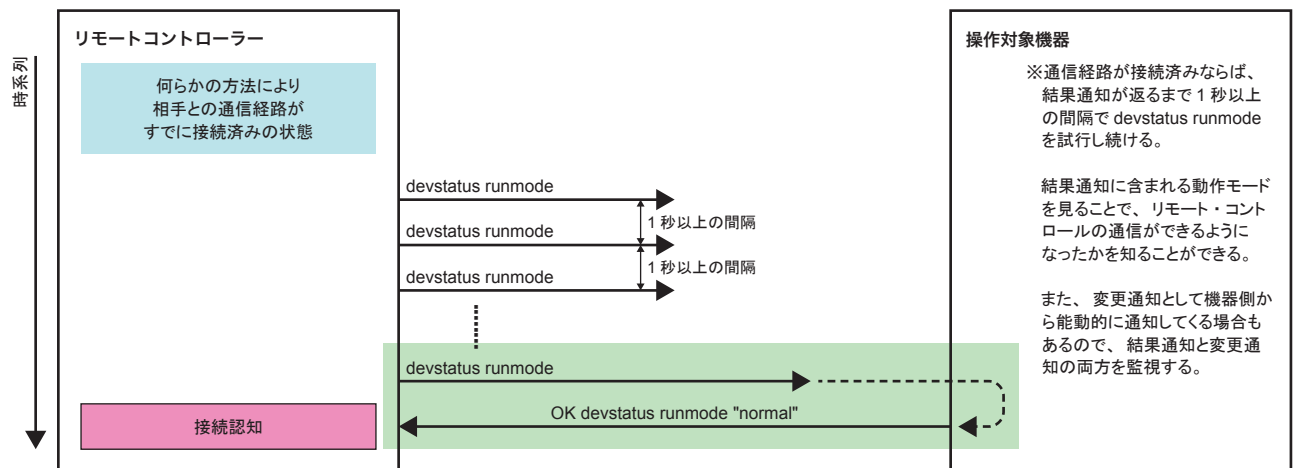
時系列

リモートコントローラー

何らかの方法により相手との通信経路がすでに接続済みの状態

操作対象機器

※通信経路が接続済みならば、結果通知が返るまで 1 秒以上の間隔で devstatus runmode を試行し続ける。

結果通知に含まれる動作モードを見ることで、リモート・コントロールの通信ができるようになったかを知ることができる。

また、 変更通知として機器側から能動的に通知してくる場合もあるので、 結果通知と変更通知の両方を監視する。

devstatus runmode

1 秒以上の間隔

devstatus runmode

1 秒以上の間隔

devstatus runmode

devstatus runmode

OK devstatus runmode "normal"

接続認知